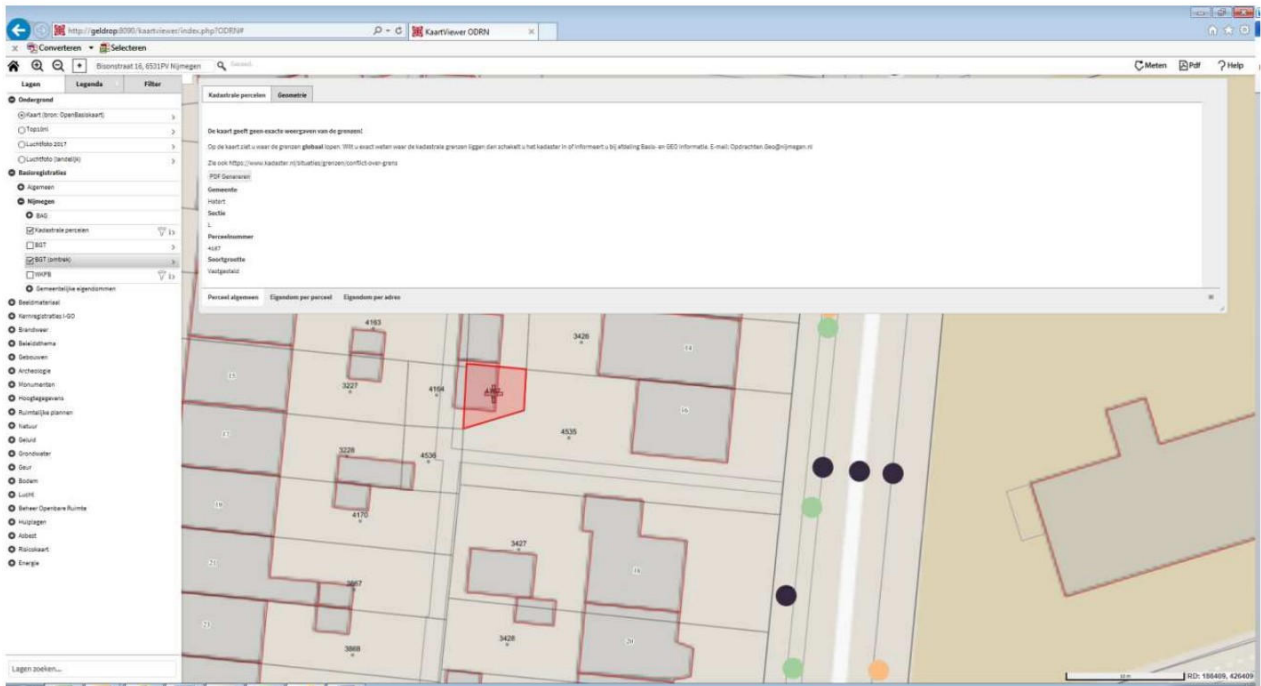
http://geldrop:8090/kaartviewer/index.php?ODRN#
KaartViewer ODRN
Converteren Selecteren
Bisonstraat 16, 6531PV Nijmegen
Meten Pdf Help

Lagen Legenda Filter
Ondergrond
Kaart (bron: OpenBasiskaart)
Top10nl
Luchtfoto 2017
Luchtfoto (landelijk)
Basisregistraties
Algemeen
Nijmegen
BAG
Kadastrale percelen
BGT
BGT (omtrek)
WKPB
Gemeentelijke eigendommen
Beeldmateriaal
Kernregistraties I-GO
Brandweer
Beleidsthema
Gebouwen
Archeologie
Monumenten
Hoogtegegevens
Ruimtelijke plannen
Natuur
Geluid
Grondwater
Geur
Bodem
Lucht
Beheer Openbare Ruimte
Hulplagen
Asbest
Risicokaart
Energie
Lagen zoeken...

Kadastrale percelen Geometrie

De kaart geeft geen exacte weergaven van de grenzen!

Op de kaart ziet u waar de grenzen globaal lopen. Wilt u exact weten waar de kadastrale grenzen liggen dan schakelt u het kadaster in of informeert u bij afdeling Basis- en GEO informatie. E-mail: Opdrachten.Geo@nijmegen.nl

Zie ook https://www.kadaster.nl/situaties/grenzen/conflict-over-grens

PDF Genereren
Gemeente
Hatert
Sectie
L
Perceelnummer
4147
Soortgrootte
Vastgesteld

Perceel algemeen Eigendom per perceel Eigendom per adres

4163 3426 14 15 3227 4164 4147 16 4535 17 3228 4536 4170 18 3427 20 3867 16 21 3428 20 3868

RD: 186409, 426409